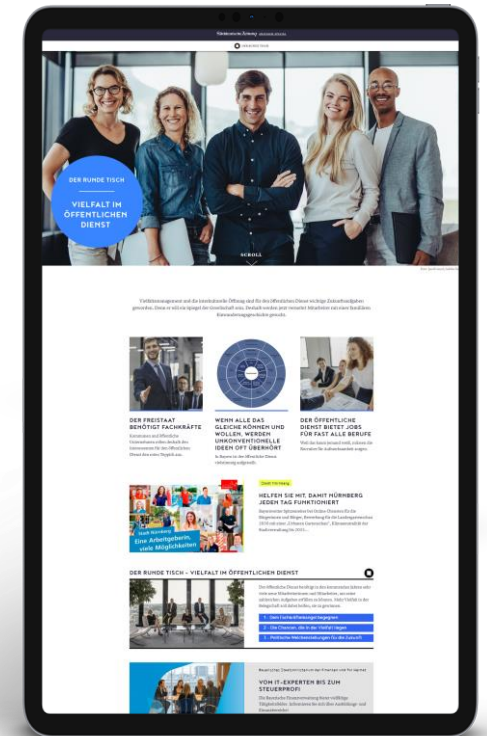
DER RUNDE TISCH

VIELFALT IM ÖFFENTLICHEN DIENST

SCROLL

DER FREISTAAT BENÖTIGT FACHKRÄFTE

WENN ALLE DAS GLEICHE KÖNNEN UND WOLLEN, WERDEN UNKONVENTIONELLE IDEEN OFT ÜBERHÖRT

DER ÖFFENTLICHE DIENST BIETET JOBS FÜR FAST ALLE BERUFE

Stadt Nürnberg
Eine Arbeitgeberin, viele Möglichkeiten

HELFEN SIE MIT, DAMIT NÜRNBERG JEDEN TAG FUNKTIONIERT

DER RUNDE TISCH – VIELFALT IM ÖFFENTLICHEN DIENST

1. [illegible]
2. Die Chancen, die in der Vielfalt liegen
3. Politische Weichenstellungen für die Zukunft

VOM IT-EXPERTEN BIS ZUM STEUERPROFI